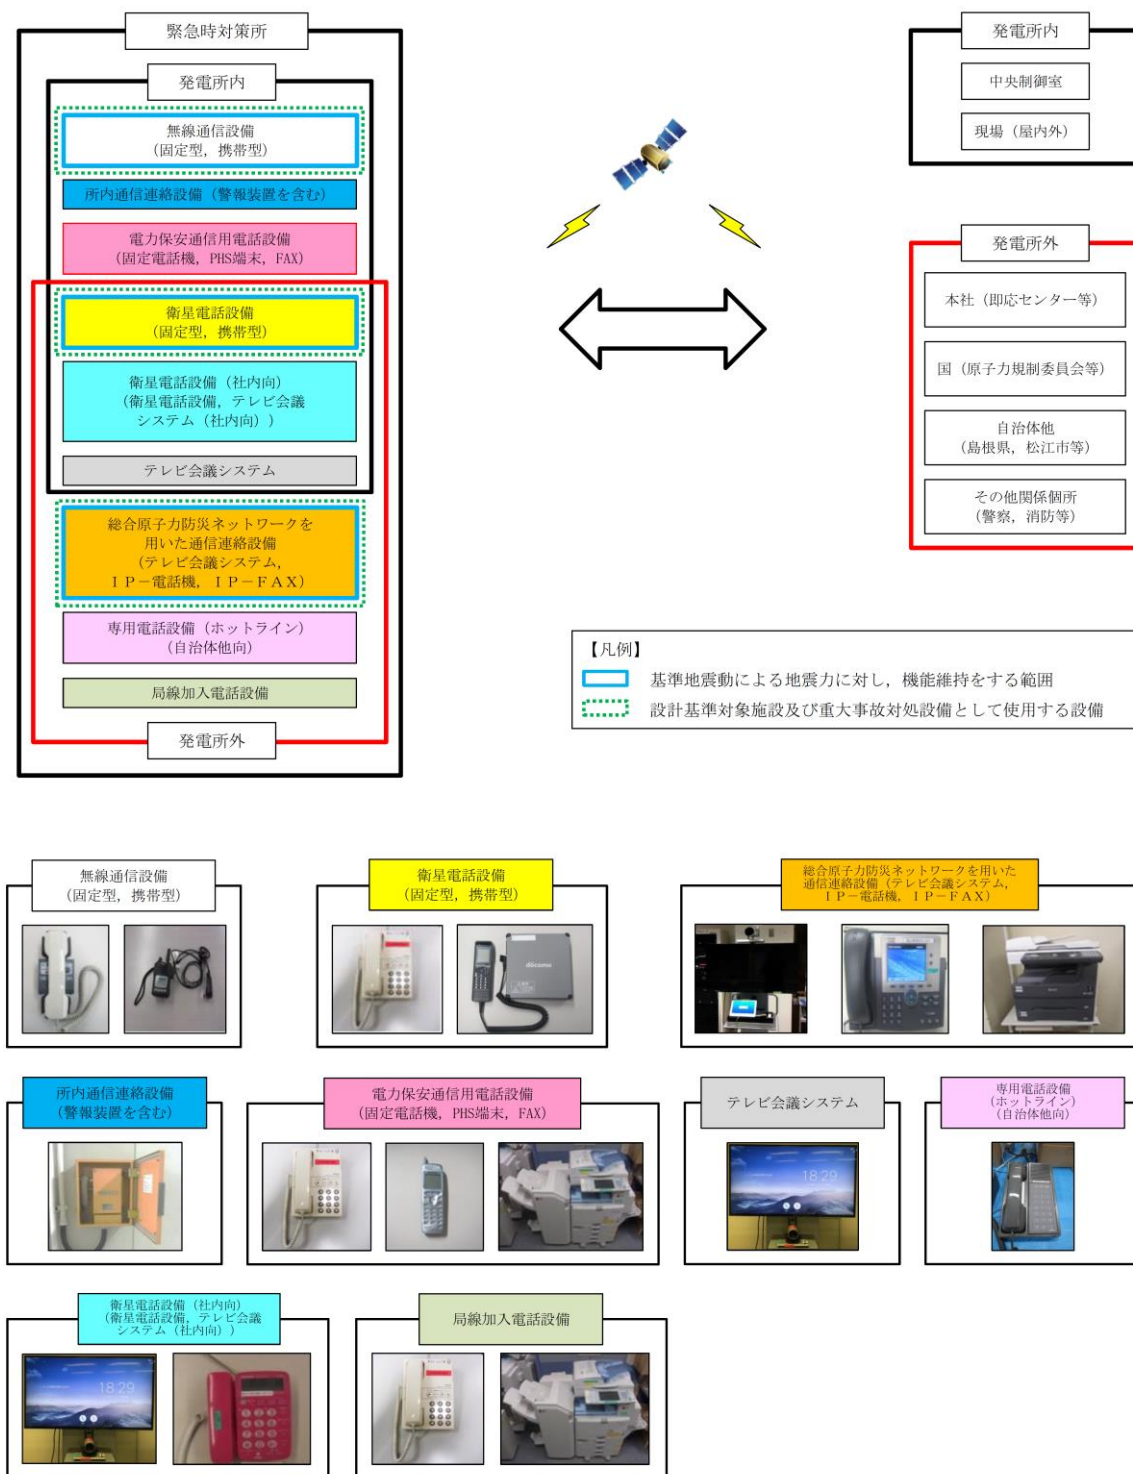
緊急時対策所

発電所内

無線通信設備
（固定型，携帯型）

所内通信連絡設備（警報装置を含む）

電力保安通信用電話設備
（固定電話機，PHS端末，FAX）

衛星電話設備
（固定型，携帯型）

衛星電話設備（社内向）
（衛星電話設備，テレビ会議システム（社内向））

テレビ会議システム

総合原子力防災ネットワークを用いた通信連絡設備
（テレビ会議システム，
ＩＰ－電話機，ＩＰ－ＦＡＸ）

専用電話設備（ホットライン）
（自治体他向）

局線加入電話設備

発電所外

発電所内

中央制御室

現場（屋内外）

発電所外

本社（即応センター等）

国（原子力規制委員会等）

自治体他
（島根県，松江市等）

その他関係個所
（警察，消防等）

【凡例】
基準地震動による地震力に対し，機能維持をする範囲
設計基準対象施設及び重大事故対処設備として使用する設備

無線通信設備
（固定型，携帯型）

衛星電話設備
（固定型，携帯型）

docomo

総合原子力防災ネットワークを用いた通信連絡設備（テレビ会議システム，
ＩＰ－電話機，ＩＰ－ＦＡＸ）

所内通信連絡設備
（警報装置を含む）

電力保安通信用電話設備
（固定電話機，PHS端末，FAX）

テレビ会議システム

18:29

専用電話設備
（ホットライン）
（自治体他向）

衛星電話設備（社内向）
（衛星電話設備，テレビ会議システム（社内向））

18:29

局線加入電話設備